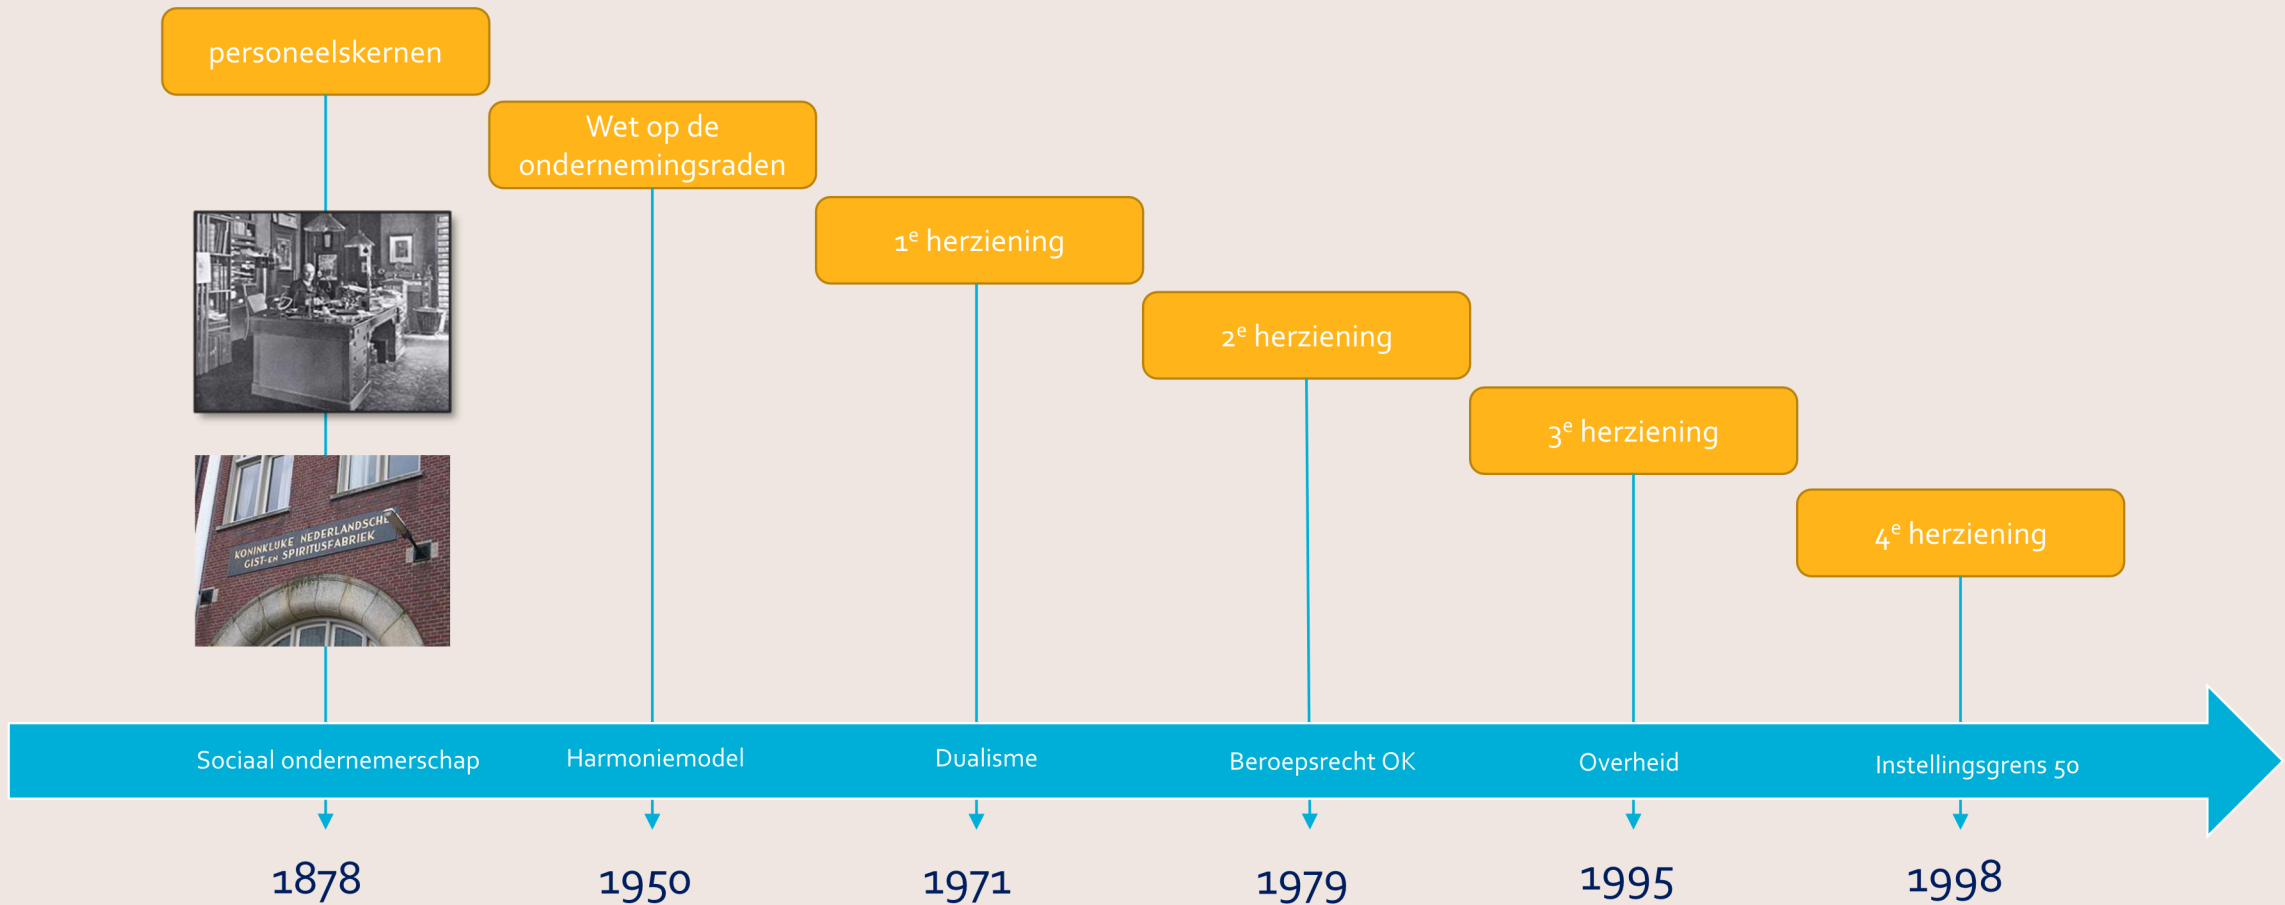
personeelskernen

Wet op de ondernemingsraden

1$^e$ herziening

2$^e$ herziening

3$^e$ herziening

4$^e$ herziening

KONINKLIJKE NEDERLANDSCHE GIST- EN SPIRITUSFABRIEK

Sociaal ondernemerschap

Harmoniemodel

Dualisme

Beroepsrecht OK

Overheid

Instellingsgrens 50

1878

1950

1971

1979

1995

1998